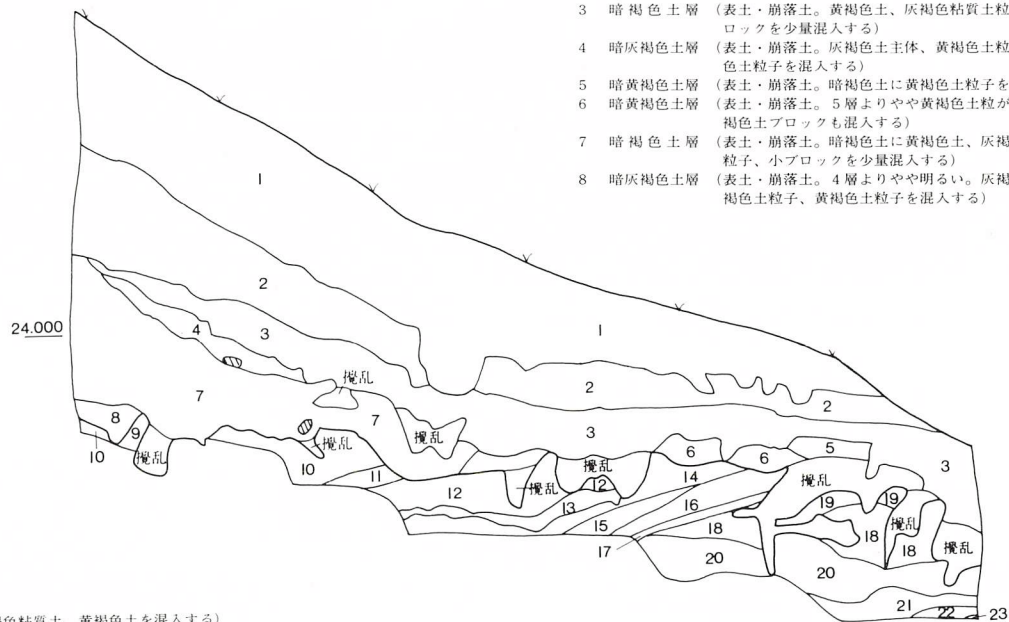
3 暗褐色土層 （表土・崩落土。黄褐色土、灰褐色粘質土粒 ロックを少量混入する）
4 暗灰褐色土層 （表土・崩落土。灰褐色土主体、黄褐色土粒 色土粒子を混入する）
5 暗黄褐色土層 （表土・崩落土。暗褐色土に黄褐色土粒子を
6 暗黄褐色土層 （表土・崩落土。5層よりやや黄褐色土粒が 褐色土ブロックも混入する）
7 暗褐色土層 （表土・崩落土。暗褐色土に黄褐色土、灰褐 粒子、小ブロックを少量混入する）
8 暗灰褐色土層 （表土・崩落土。4層よりやや明るい。灰褐 褐色土粒子、黄褐色土粒子を混入する）

24.000

1
2
4
3
1
7
攪乱
2
8
9
7
2
攪乱
3
10
攪乱
攪乱
5
10
6
6
3
11
攪乱
12
攪乱
14
攪乱
12
攪乱
19
19
13
16
15
18
攪乱
18
18
攪乱
17
20
20
21
22
23

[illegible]色粘質土、黄褐色土を混入する）